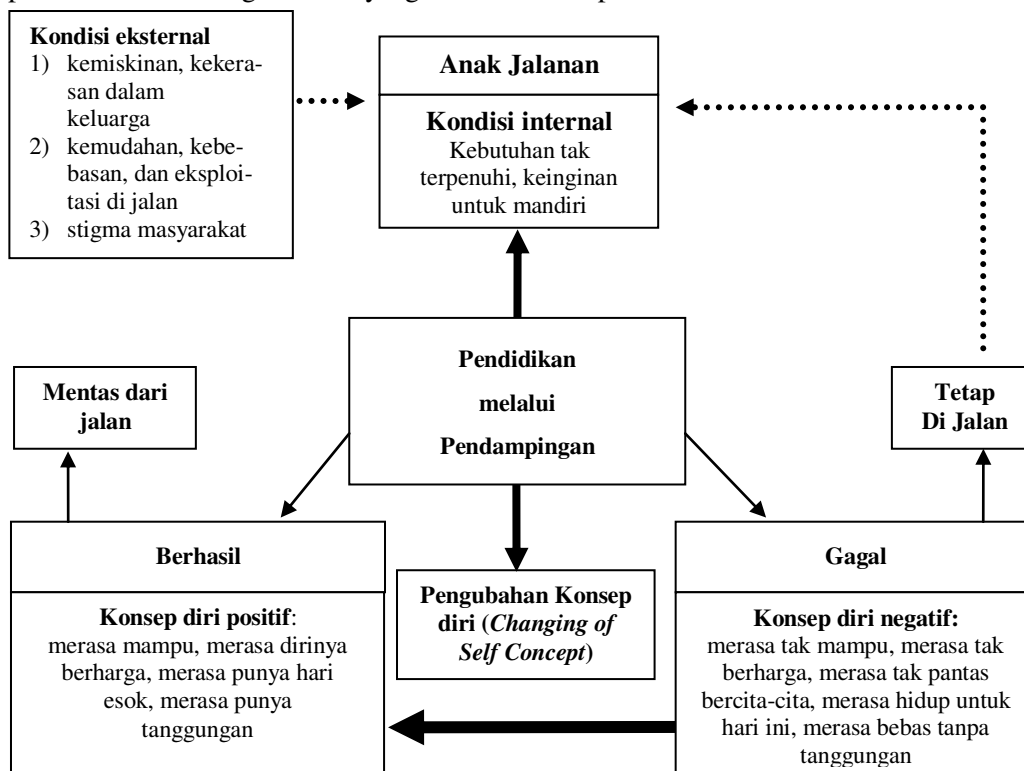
Kondisi eksternal
1) kemiskinan, kekerasan dalam keluarga
2) kemudahan, kebebasan, dan eksploitasi di jalan
3) stigma masyarakat

Anak Jalanan

Kondisi internal
Kebutuhan tak terpenuhi, keinginan untuk mandiri

Pendidikan melalui Pendampingan

Mentas dari jalan

Tetap Di Jalan

Berhasil

Konsep diri positif: merasa mampu, merasa dirinya berharga, merasa punya hari esok, merasa punya tanggungan

Pengubahan Konsep diri (*Changing of Self Concept*)

Gagal

Konsep diri negatif: merasa tak mampu, merasa tak berharga, merasa tak pantas bercita-cita, merasa hidup untuk hari ini, merasa bebas tanpa tanggungan